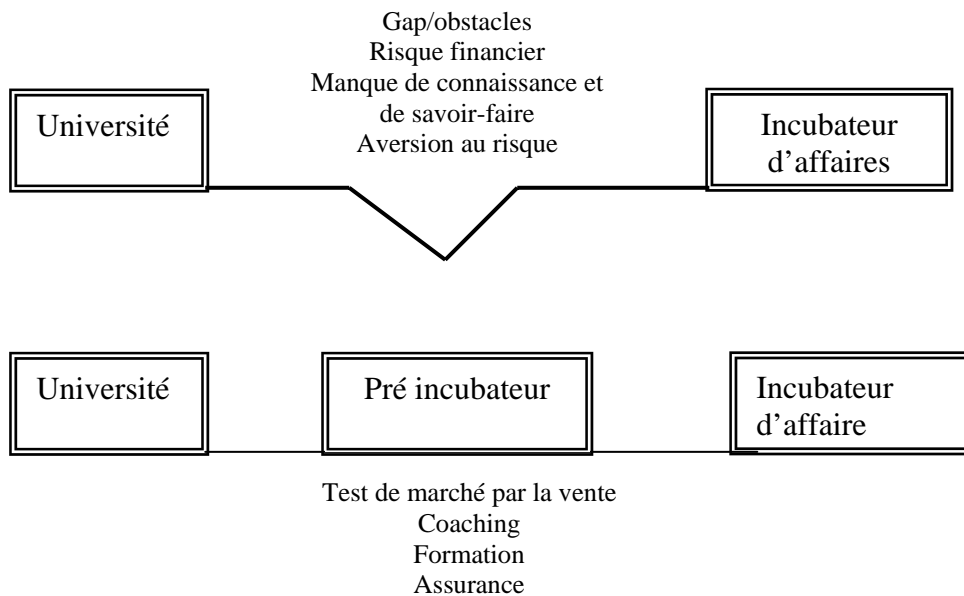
Gap/obstacles
Risque financier
Manque de connaissance et de savoir-faire
Aversion au risque

Université

Incubateur d'affaires

Université

Pré incubateur

Incubateur d'affaire

Test de marché par la vente
Coaching
Formation
Assurance